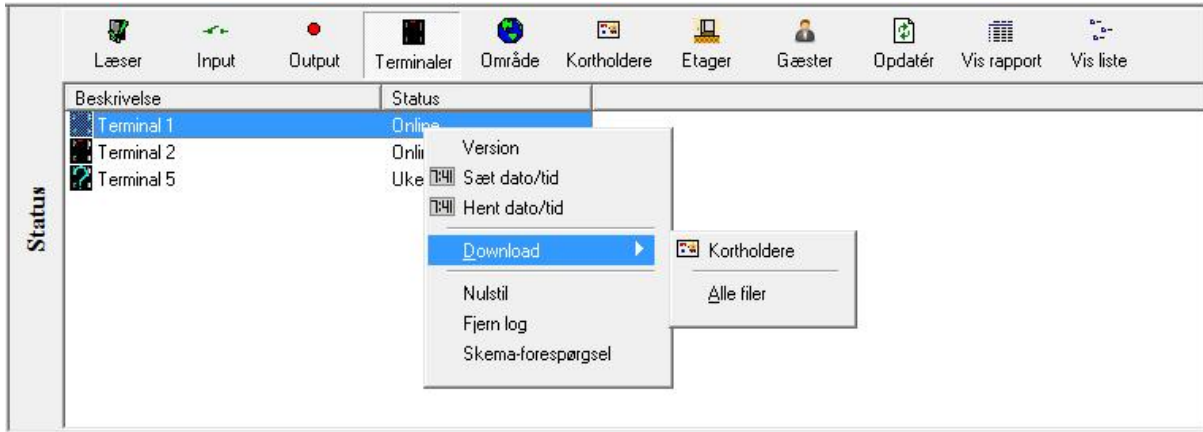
Status

Læser Input Output Terminaler Område Kortholdere Etager Gæster Opdatér Vis rapport Vis liste

| Beskrivelse | Status |
|---|---|
| Terminal 1 | Online |
| Terminal 2 | Onli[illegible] |
| Terminal 5 | Uke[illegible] |

Version
Sæt dato/tid
Hent dato/tid
Download
Nulstil
Fjern log
Skema-forespørgsel

Kortholdere
Alle filer